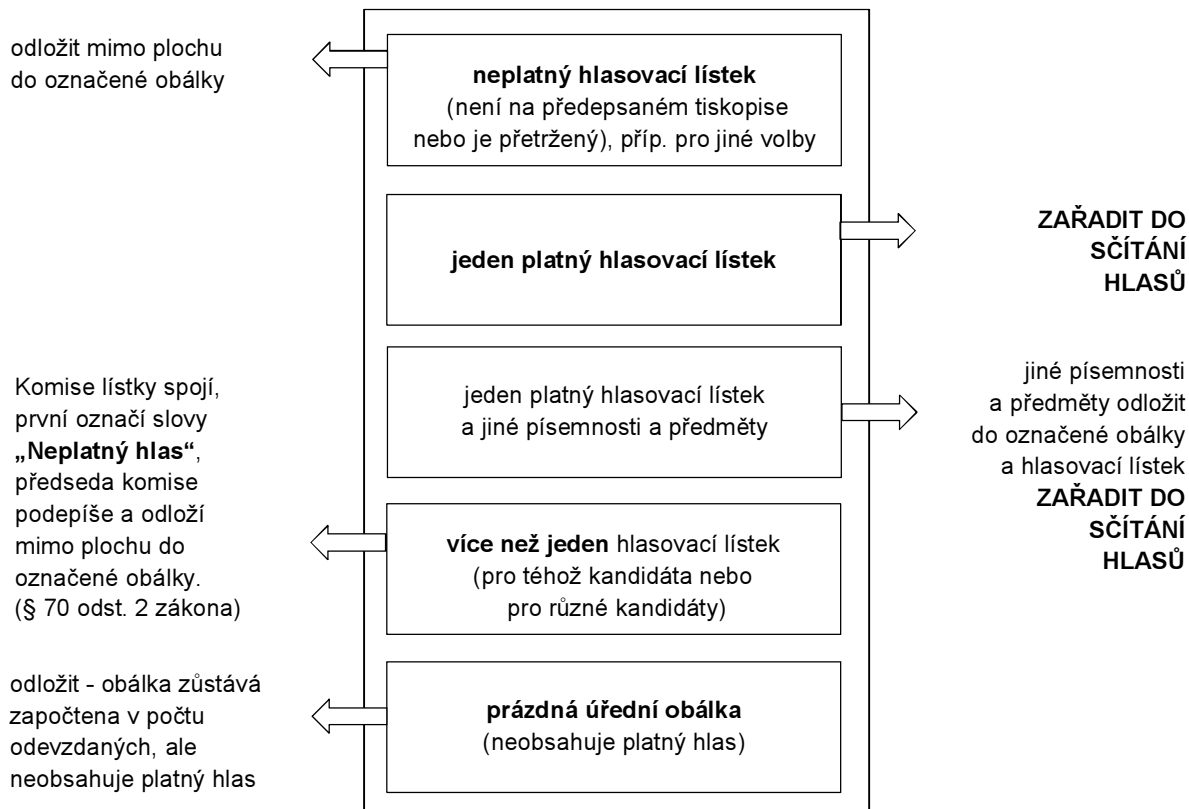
odložit mimo plochu do označené obálky

**neplatný hlasovací lístek** (není na předepsaném tiskopise nebo je přetržený), příp. pro jiné volby

**jeden platný hlasovací lístek**

**ZAŘADIT DO SČÍTÁNÍ HLASŮ**

Komise lístky spojí, první označí slovy **„Neplatný hlas“**, předseda komise podepíše a odloží mimo plochu do označené obálky. (§ 70 odst. 2 zákona)

jeden platný hlasovací lístek a jiné písemnosti a předměty

jiné písemnosti a předměty odložit do označené obálky a hlasovací lístek **ZAŘADIT DO SČÍTÁNÍ HLASŮ**

**více než jeden** hlasovací lístek (pro téhož kandidáta nebo pro různé kandidáty)

odložit - obálka zůstává započtena v počtu odevzdaných, ale neobsahuje platný hlas

**prázdná úřední obálka** (neobsahuje platný hlas)